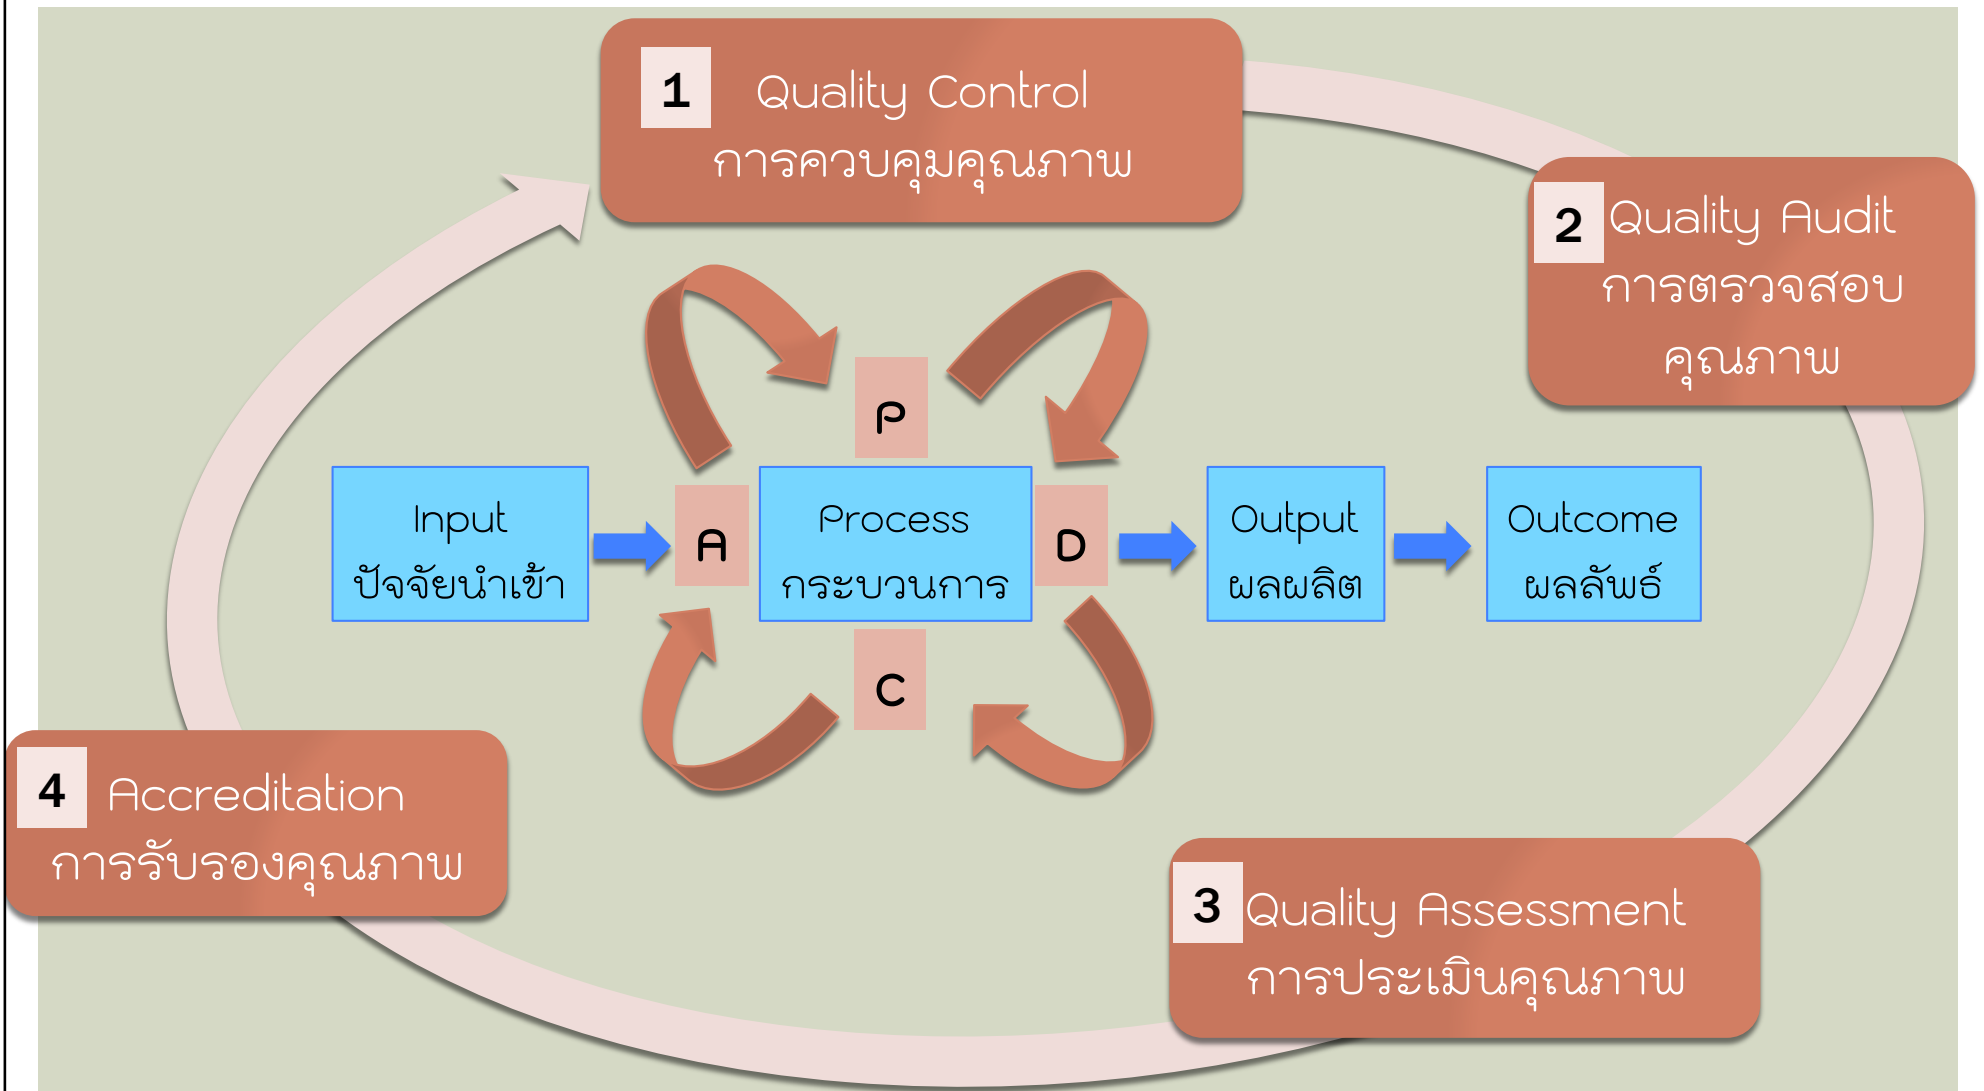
1 Quality Control
การควบคุมคุณภาพ

2 Quality Audit
การตรวจสอบคุณภาพ

P

Input
ปัจจัยนำเข้า

A

Process
กระบวนการ

D

Output
ผลผลิต

Outcome
ผลลัพธ์

C

4 Accreditation
การรับรองคุณภาพ

3 Quality Assessment
การประเมินคุณภาพ